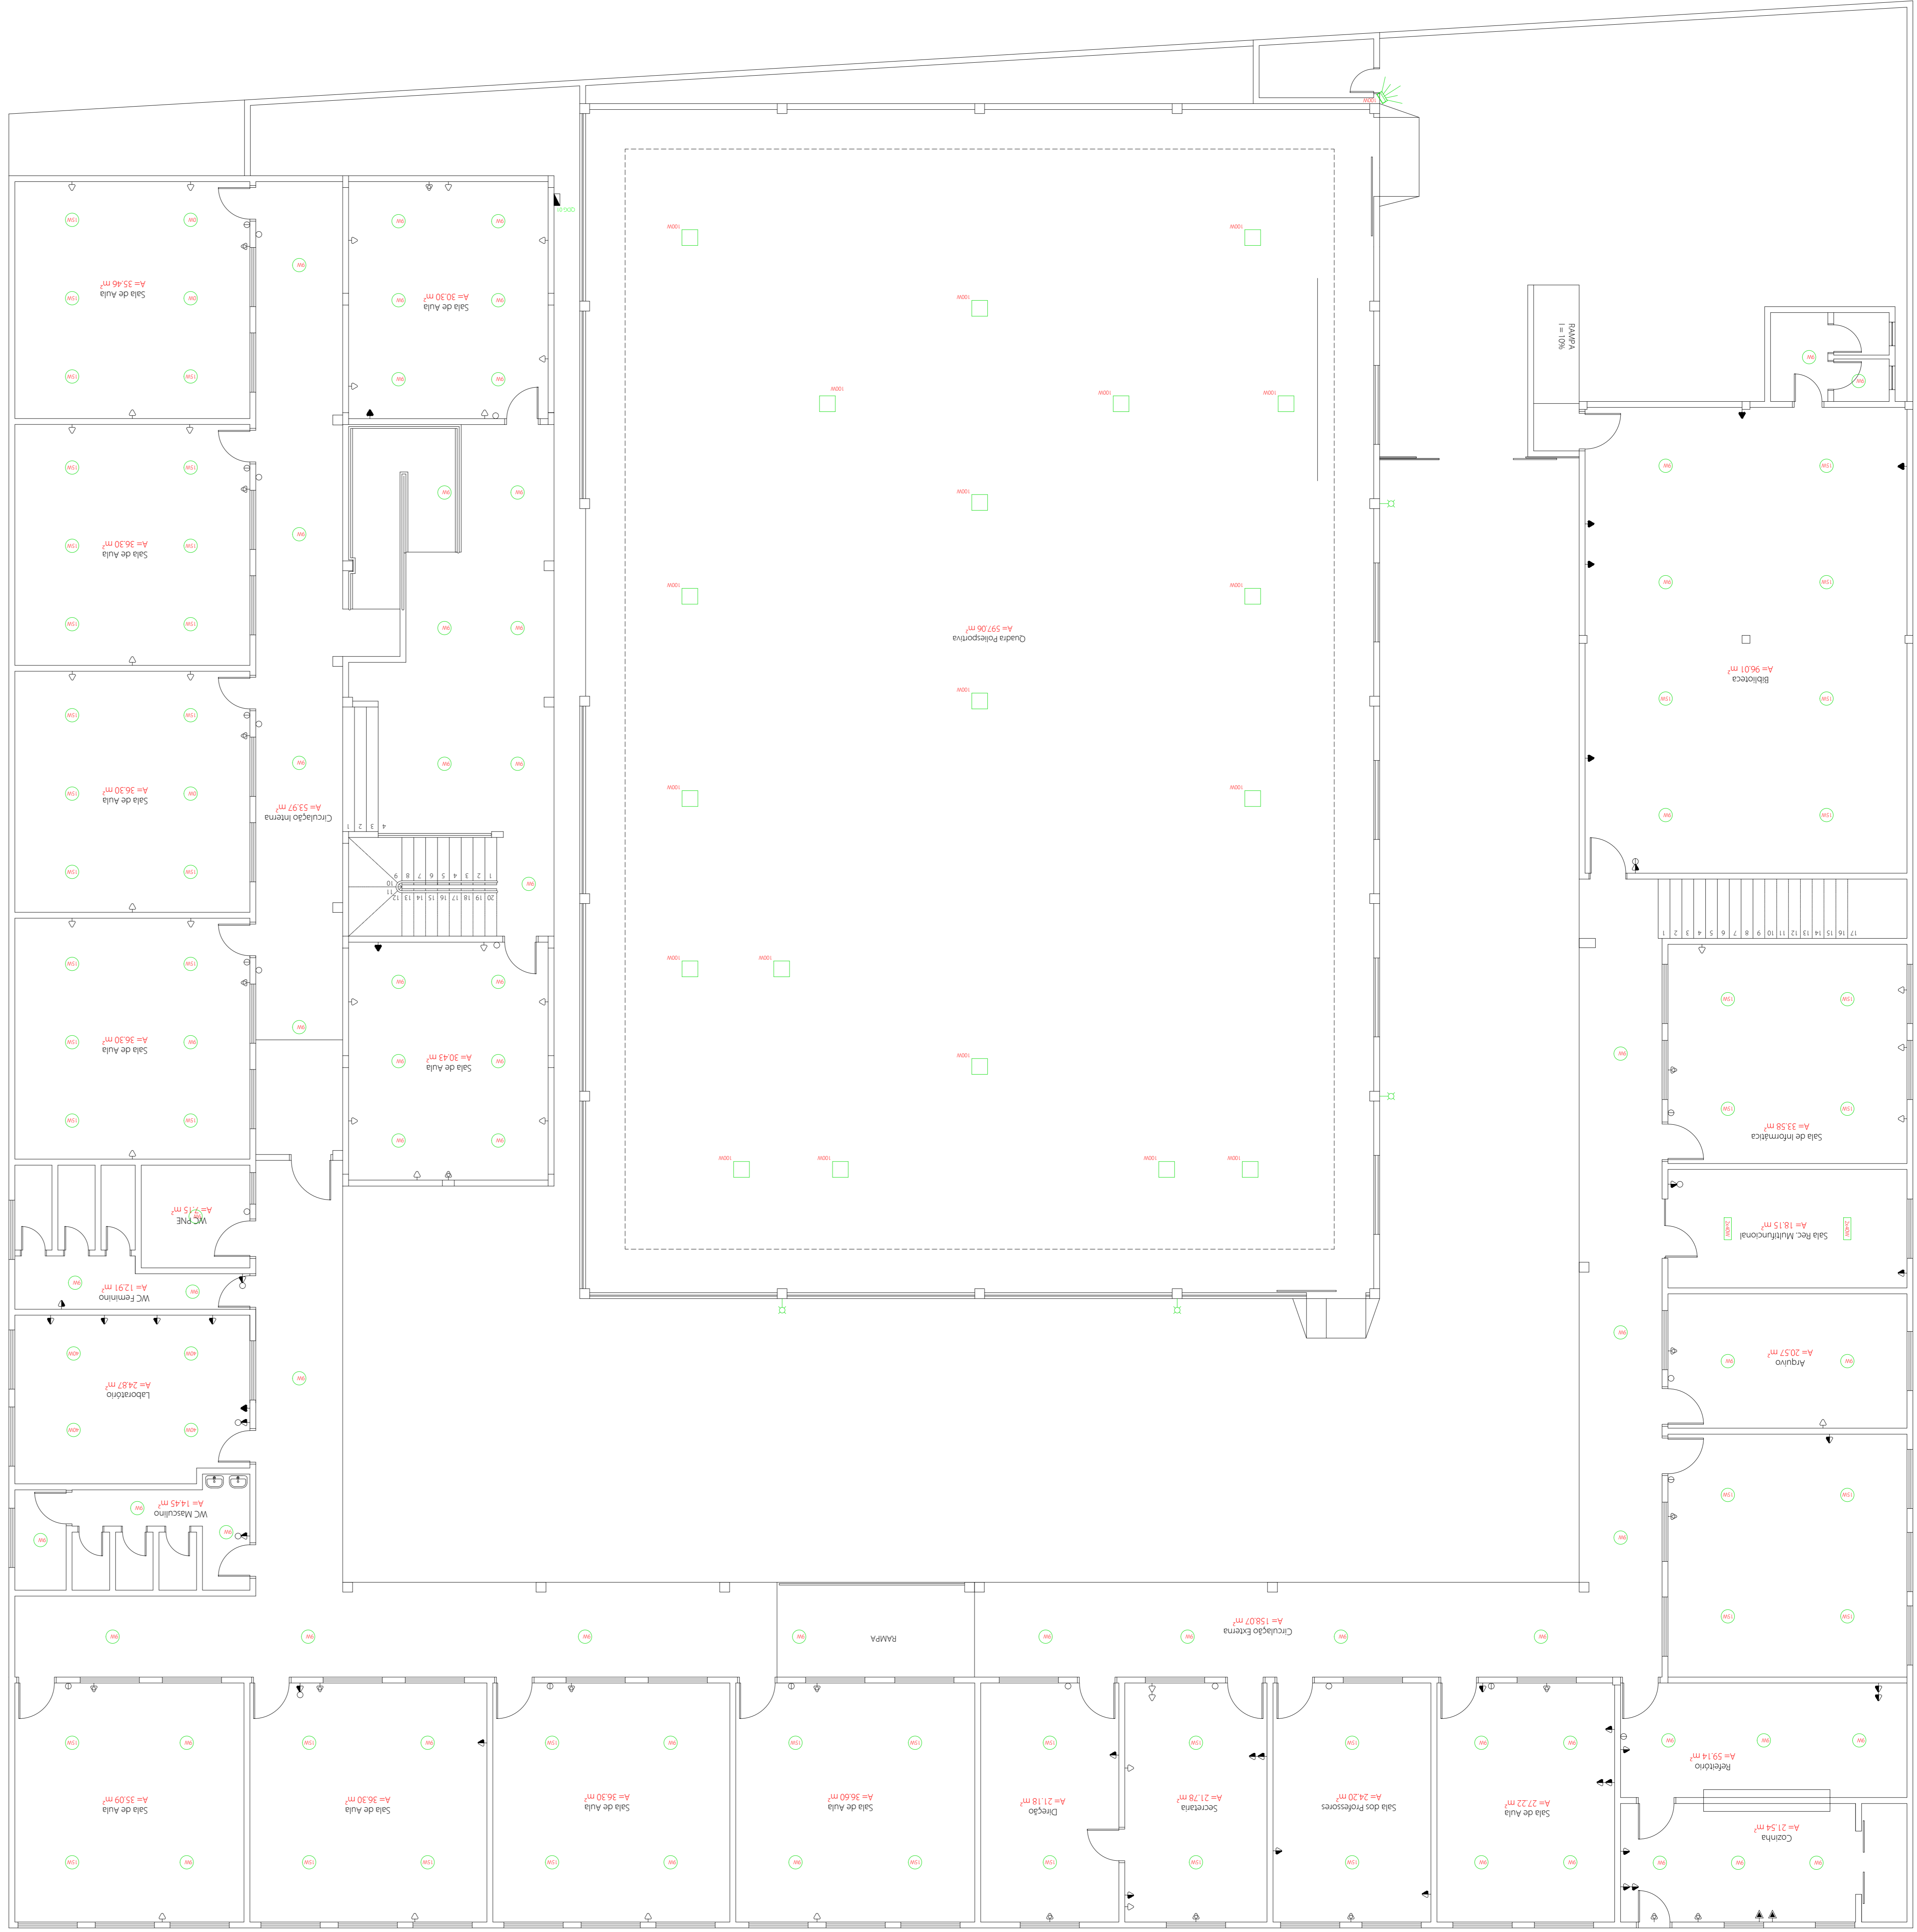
Sala de Aula
A= 35,46 m²

Sala de Aula
A= 30,30 m²

Sala de Aula
A= 36,30 m²

Sala de Aula
A= 36,30 m²

Sala de Aula
A= 36,30 m²

Circulação Interna
A= 53,97 m²

Sala de Aula
A= 30,43 m²

WC PNE
A= 7,15 m²

WC Feminino
A= 12,91 m²

Laboratório
A= 24,87 m²

WC Masculino
A= 14,45 m²

Quadra Poliesportiva
A= 597,06 m²

RAMPA
i = 10%

Biblioteca
A= 96,01 m²

Sala de Informática
A= 33,58 m²

Sala Rec. Multifuncional
A= 18,15 m²

Arquivo
A= 20,57 m²

Circulação Externa
A= 158,07 m²

RAMPA

Sala de Aula
A= 35,09 m²

Sala de Aula
A= 36,30 m²

Sala de Aula
A= 36,30 m²

Sala de Aula
A= 36,60 m²

Direção
A= 21,18 m²

Secretaria
A= 21,78 m²

Sala dos Professores
A= 24,20 m²

Sala de Aula
A= 27,22 m²

Refeitório
A= 59,14 m²

Cozinha
A= 21,54 m²

1 2 3 4 5 6 7 8 9 10 11 12 13 14 15 16 17 18 19 20

1 2 3 4 5 6 7 8 9 10 11 12 13 14 15 16 17